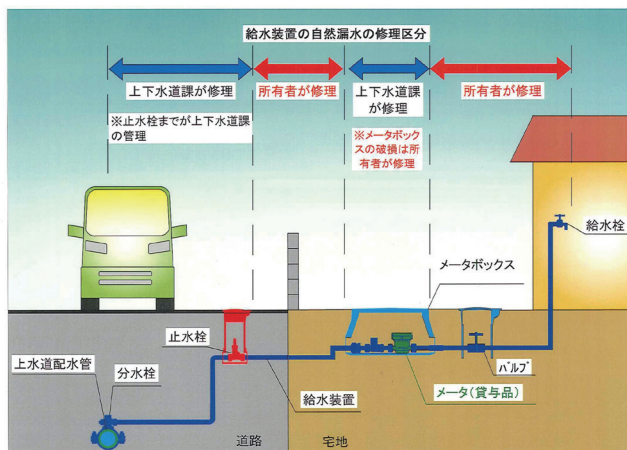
給水装置の自然漏水の修理区分

上下水道課が修理

所有者が修理

上下水道課が修理

所有者が修理

※止水栓までが上下水道課の管理

※メータボックスの破損は所有者が修理

給水栓

メータボックス

止水栓

上水道配水管

分水栓

バルブ

メータ（貸与品）

給水装置

道路

宅地